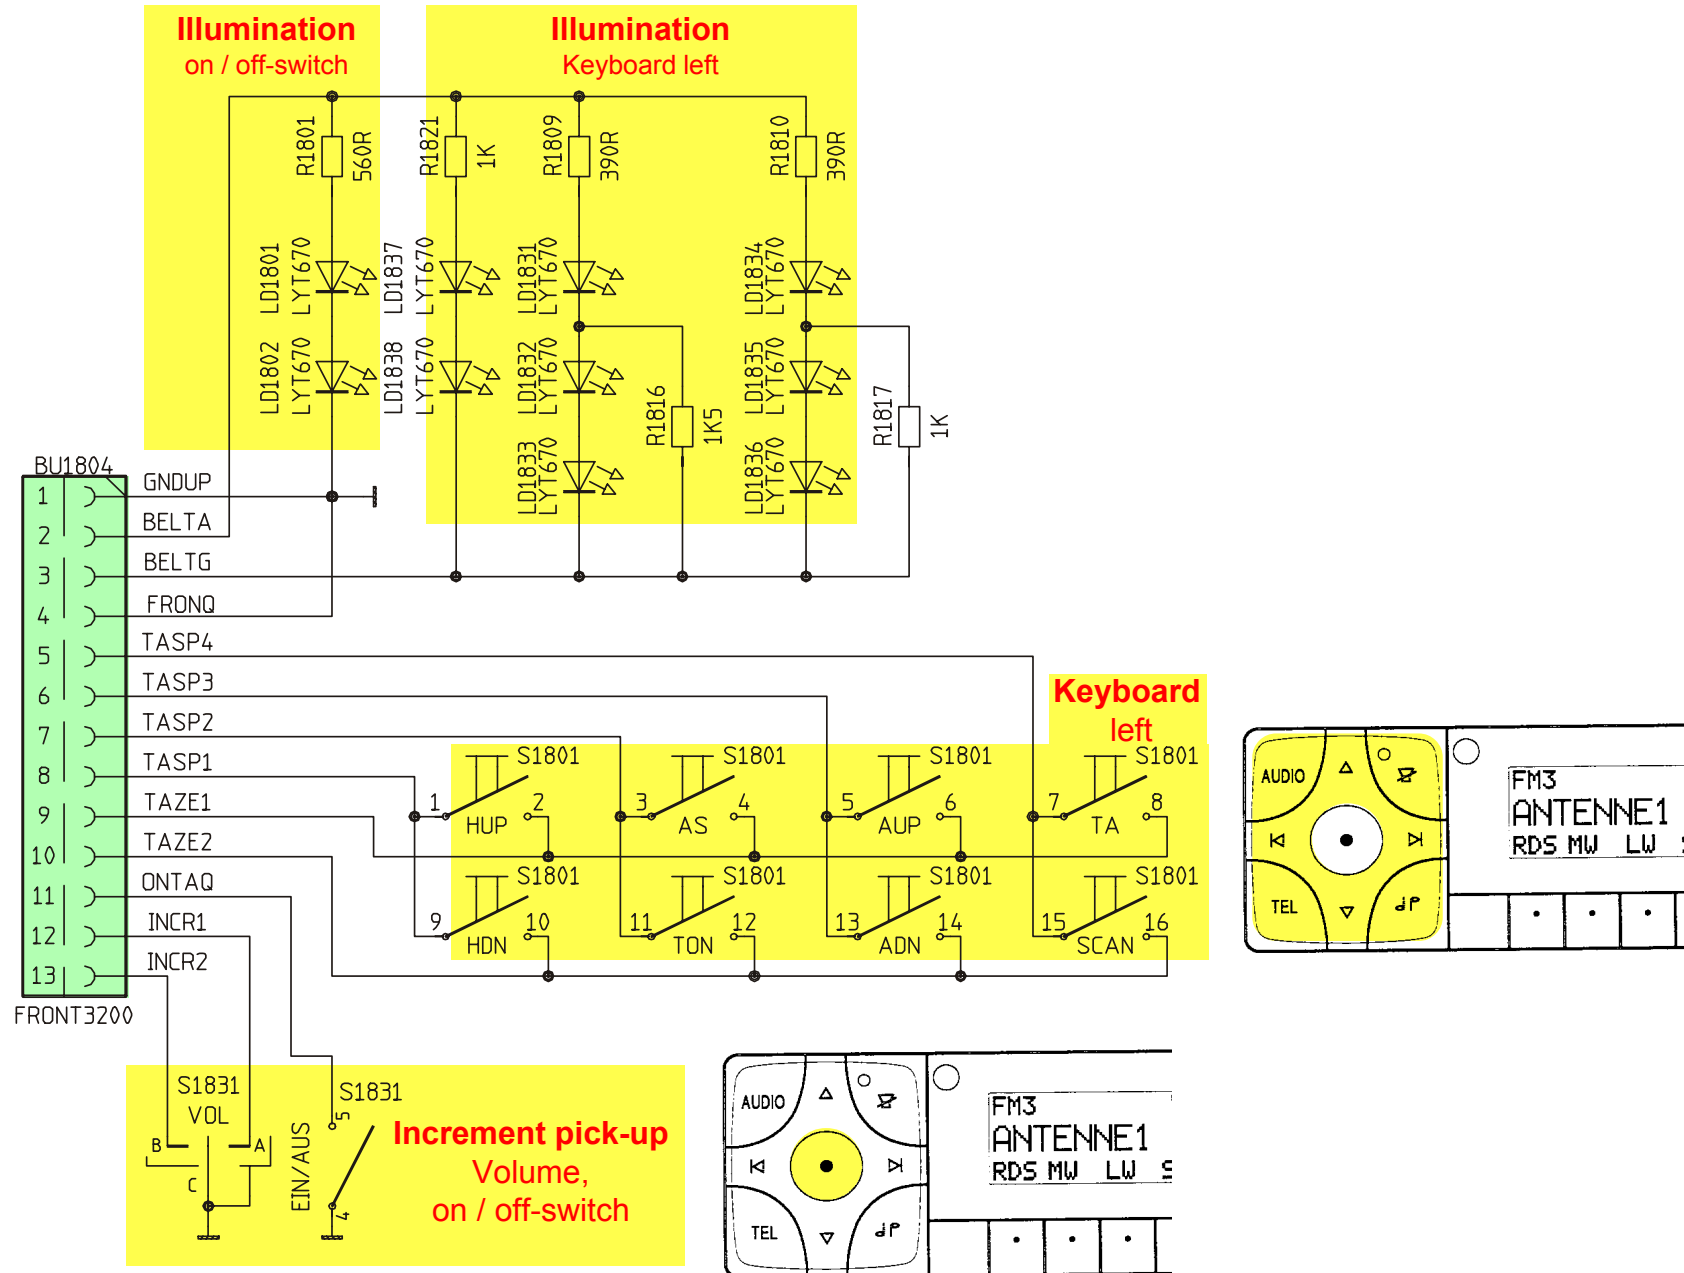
Illumination
on / off-switch

Illumination
Keyboard left

R1801 560R
R1821 1K
R1809 390R
R1810 390R

LD1801 LYT670
LD1837 LYT670
LD1831 LYT670
LD1834 LYT670
LD1802 LYT670
LD1838 LYT670
LD1832 LYT670
LD1835 LYT670
R1816 1K5
R1817 1K
LD1833 LYT670
LD1836 LYT670

BU1804
1 GNDUP
2 BELTA
3 BELTG
4 FRONQ
5 TASP4
6 TASP3
7 TASP2
8 TASP1
9 TAZE1
10 TAZE2
11 ONTAQ
12 INCR1
13 INCR2
FRONT3200

Keyboard left

S1801 1 2 HUP
S1801 3 4 AS
S1801 5 6 AUP
S1801 7 8 TA
S1801 9 10 HDN
S1801 11 12 TON
S1801 13 14 ADN
S1801 15 16 SCAN

AUDIO
TEL
FM3
ANTENNE1
RDS MW LW

S1831
VOL
B A C
EIN/AUS
S1831
5
4

Increment pick-up
Volume,
on / off-switch

AUDIO
TEL
FM3
ANTENNE1
RDS MW LW S